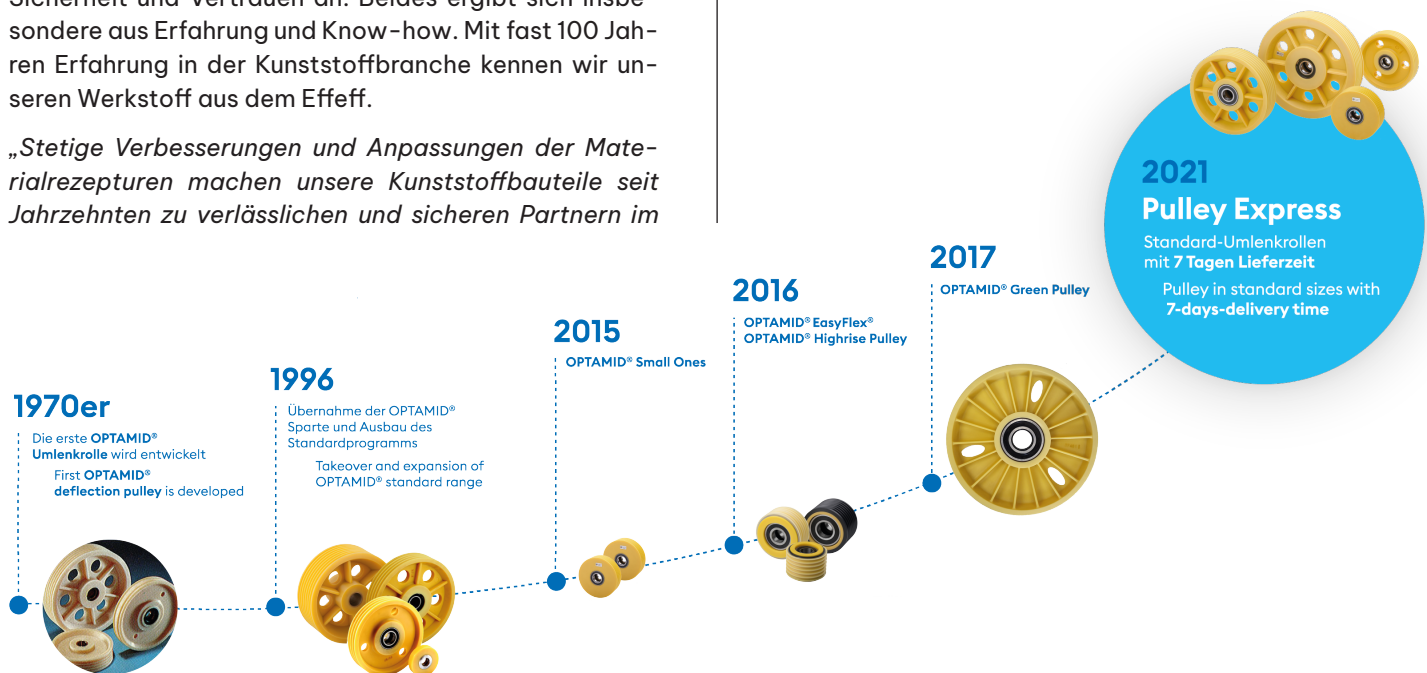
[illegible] sondere aus Erfahrung und Know-how. Mit fast 100 Jahren Erfahrung in der Kunststoffbranche kennen wir unseren Werkstoff aus dem Effeff.

„Stetige Verbesserungen und Anpassungen der Materialrezepturen machen unsere Kunststoffbauteile seit Jahrzehnten zu verlässlichen und sicheren Partnern im

2021
Pulley Express
Standard-Umlenkrollen mit 7 Tagen Lieferzeit
Pulley in standard sizes with 7-days-delivery time

2017
OPTAMID® Green Pulley

2016
OPTAMID® EasyFlex®
OPTAMID® Highrise Pulley

2015
OPTAMID® Small Ones

1996
Übernahme der OPTAMID® Sparte und Ausbau des Standardprogramms
Takeover and expansion of OPTAMID® standard range

1970er
Die erste OPTAMID® Umlenkrolle wird entwickelt
First OPTAMID® deflection pulley is developed